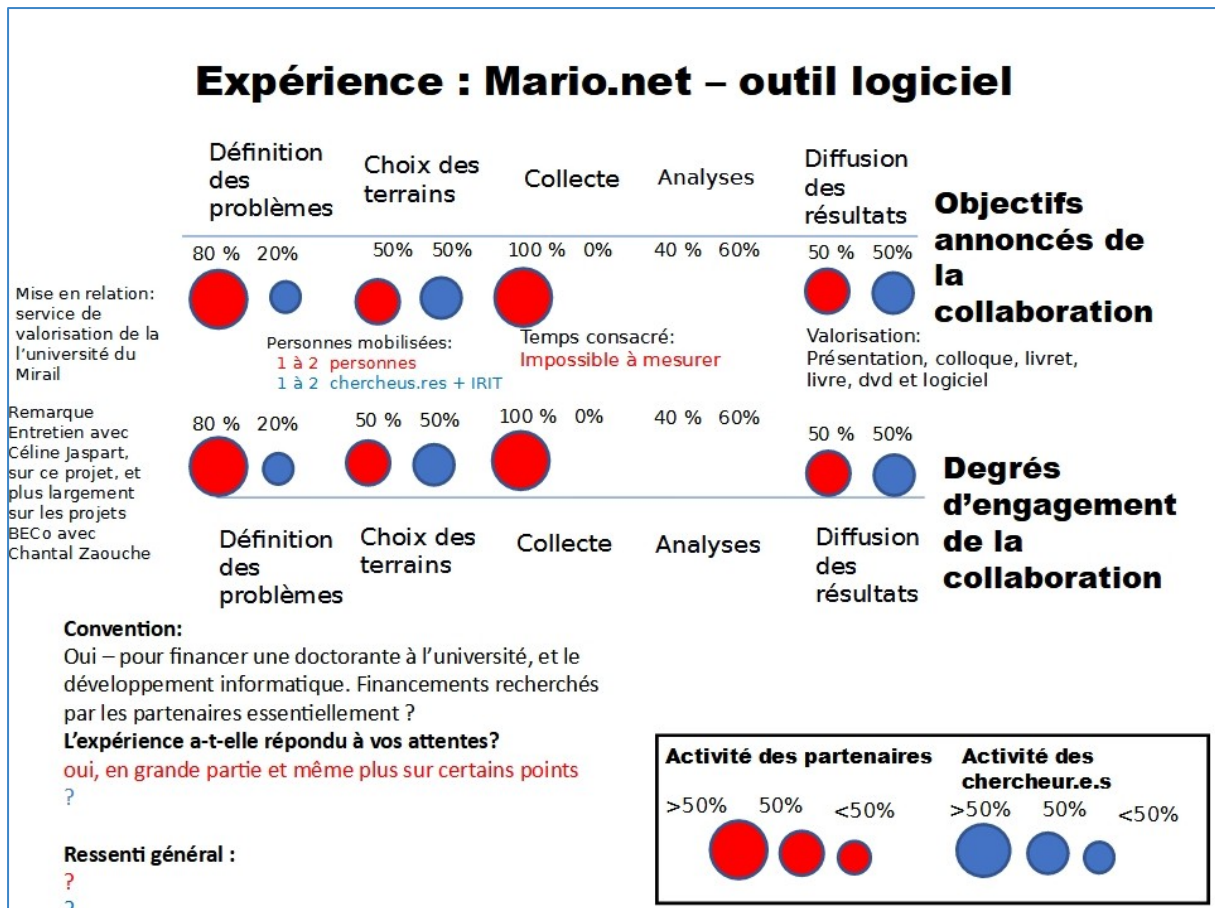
Expérience : Mario.net – outil logiciel

Définition des problèmes

Choix des terrains

Collecte

Analyses

Diffusion des résultats

Objectifs annoncés de la collaboration

80 % 20% 50% 50% 100 % 0% 40 % 60% 50 % 50%

Mise en relation: service de valorisation de la l'université du Mirail

Personnes mobilisées:
1 à 2 personnes
1 à 2 chercheus.res + IRIT

Temps consacré:
Impossible à mesurer

Valorisation:
Présentation, colloque, livret, livre, dvd et logiciel

Remarque
Entretien avec Céline Jaspart, sur ce projet, et plus largement sur les projets BECo avec Chantal Zaouche

80 % 20% 50 % 50% 100 % 0% 40 % 60% 50 % 50%

Degrés d'engagement de la collaboration

Définition des problèmes

Choix des terrains

Collecte

Analyses

Diffusion des résultats

Convention:
Oui – pour financer une doctorante à l'université, et le développement informatique. Financements recherchés par les partenaires essentiellement ?
L'expérience a-t-elle répondu à vos attentes?
oui, en grande partie et même plus sur certains points
?

Ressenti général :
?
?

Activité des partenaires
>50% 50% <50%

Activité des chercheur.e.s
>50% 50% <50%